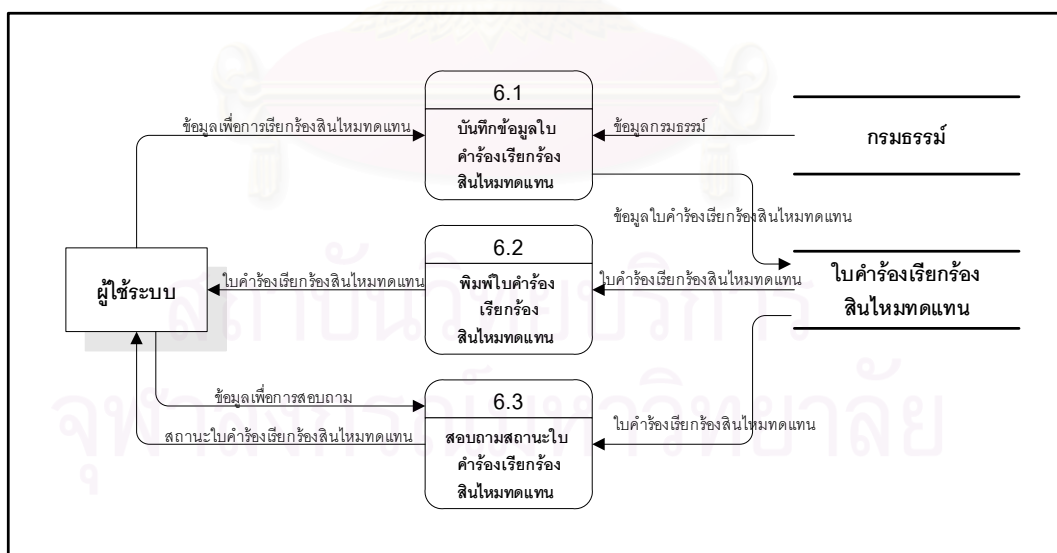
ข้อมูลเพื่อการเรียกร้องสินไหมทดแทน

6.1

บันทึกข้อมูลใบคำร้องเรียกร้องสินไหมทดแทน

ข้อมูลกรมธรรม์

กรมธรรม์

ข้อมูลใบคำร้องเรียกร้องสินไหมทดแทน

6.2

ผู้ใช้ระบบ

ใบคำร้องเรียกร้องสินไหมทดแทน

พิมพ์ใบคำร้องเรียกร้องสินไหมทดแทน

ใบคำร้องเรียกร้องสินไหมทดแทน

ใบคำร้องเรียกร้องสินไหมทดแทน

ข้อมูลเพื่อการสอบถาม

6.3

สถานะใบคำร้องเรียกร้องสินไหมทดแทน

สอบถามสถานะใบคำร้องเรียกร้องสินไหมทดแทน

ใบคำร้องเรียกร้องสินไหมทดแทน

สถาบันวิทยบริการ
จุฬาลงกรณ์มหาวิทยาลัย